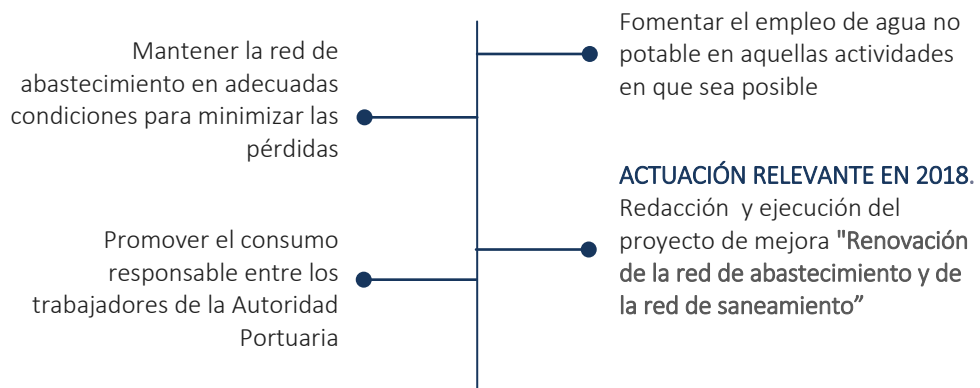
Mantener la red de abastecimiento en adecuadas condiciones para minimizar las pérdidas

Fomentar el empleo de agua no potable en aquellas actividades en que sea posible

Promover el consumo responsable entre los trabajadores de la Autoridad Portuaria

ACTUACIÓN RELEVANTE EN 2018.
Redacción y ejecución del proyecto de mejora "Renovación de la red de abastecimiento y de la red de saneamiento”